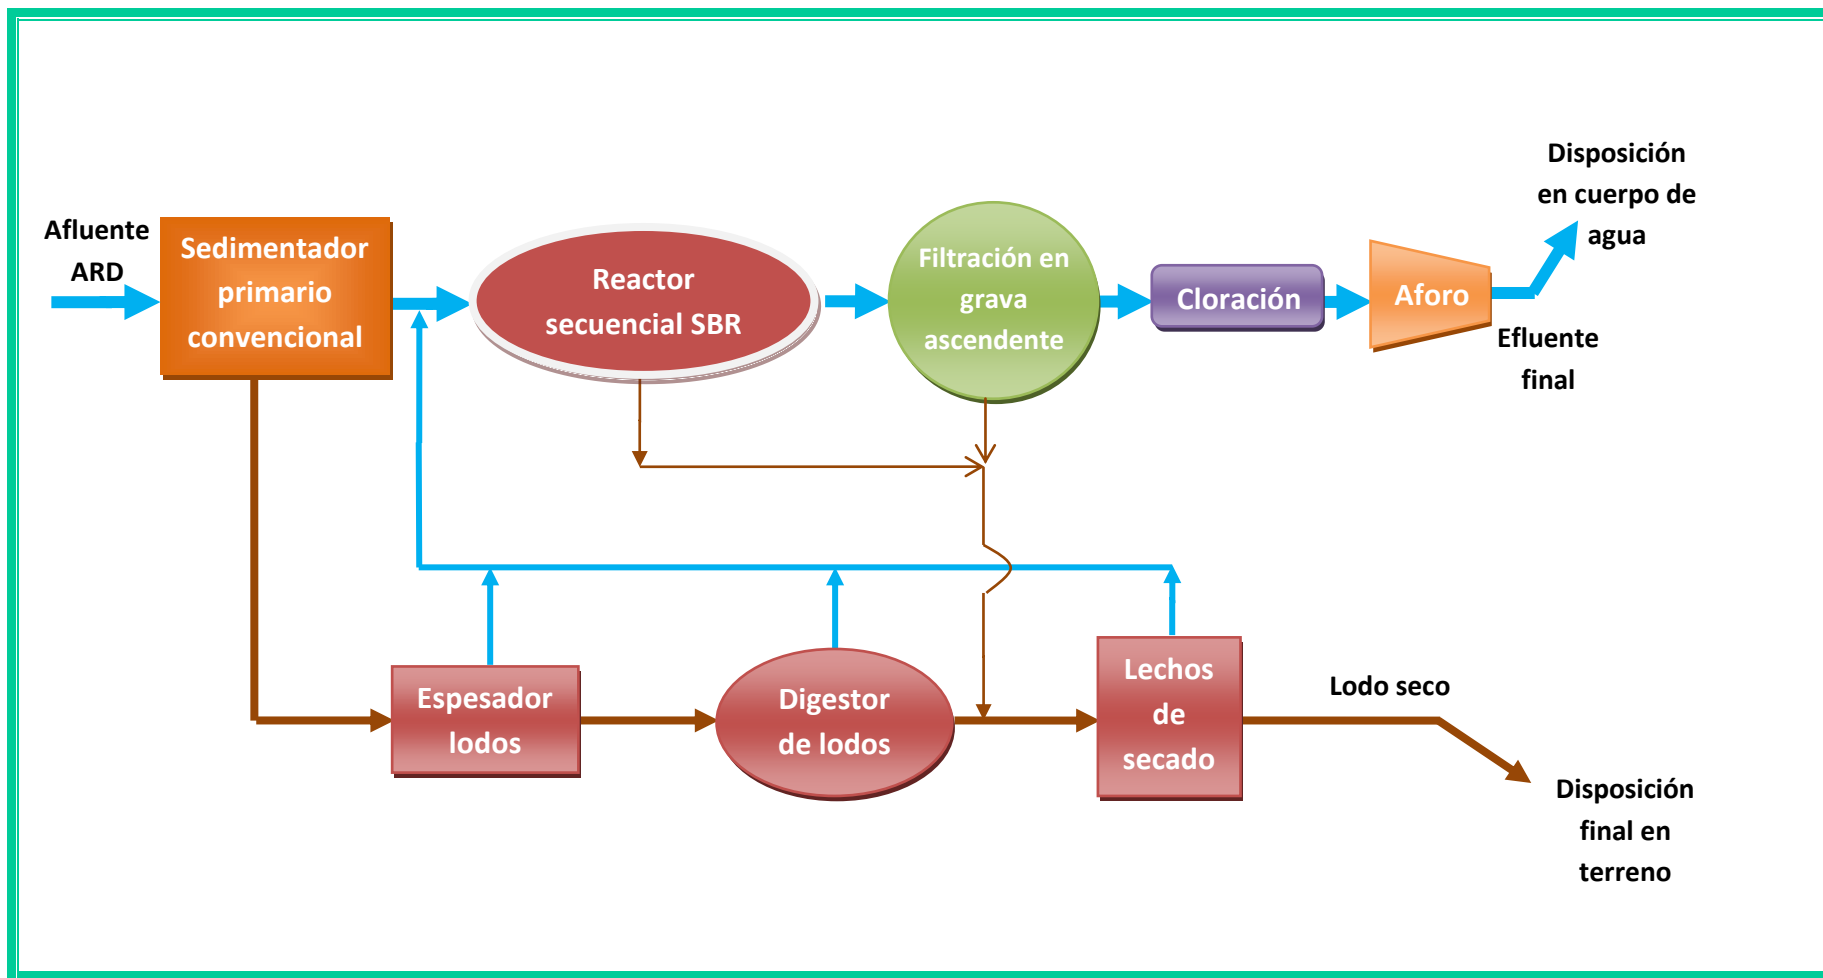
Afluente ARD

Sedimentador primario convencional

Reactor secuencial SBR

Filtración en grava ascendente

Cloración

Aforo

Disposición en cuerpo de agua

Efluente final

Espesador lodos

Digestor de lodos

Lechos de secado

Lodo seco

Disposición final en terreno